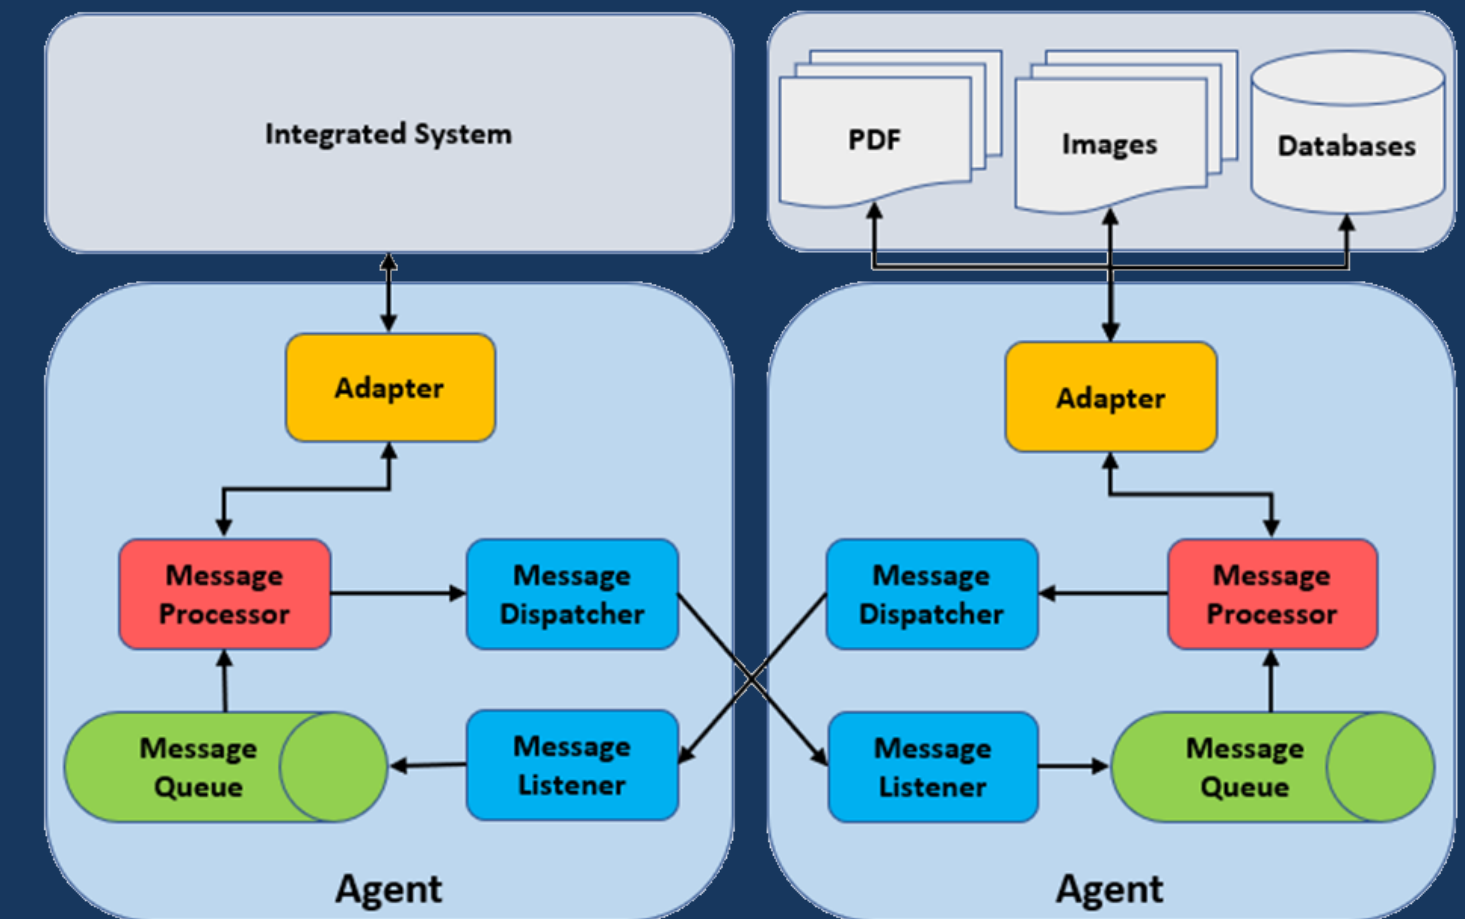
Integrated System

PDF

Images

Databases

Adapter

Message Processor

Message Dispatcher

Message Queue

Message Listener

Agent

Adapter

Message Dispatcher

Message Processor

Message Listener

Message Queue

Agent